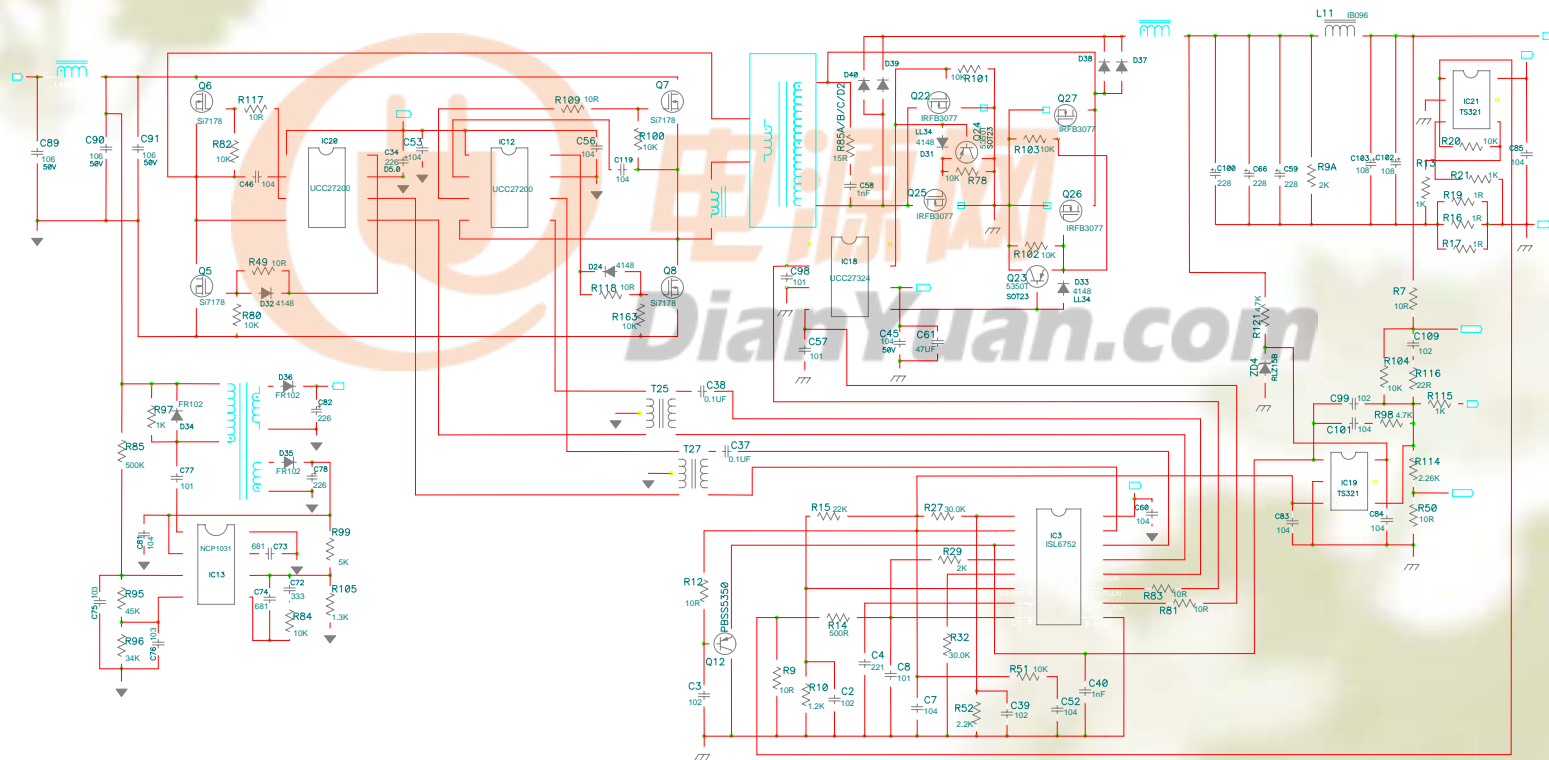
C89
106
50V
C90
106
50V
C91
106
50V
Q6
Si7178
R117
10R
R82
10K
C46
104
IC20
UCC27200
C34
226
D5.0
C53
104
R109 10R
IC12
UCC27200
C56
104
Q7
Si7178
R100
10K
C119
104
Q5
Si7178
R49 10R
D32 4148
R80
10K
D24 4148
R118 10R
Q8
Si7178
R163
10K
D40
D39
R85A/B/C/D2
15R
C58
1nF
10K R101
Q22
IRFB3077
LL34
4148
D31
Q24
SOT23
R78
R103 10K
Q27
IRFB3077
D38
D37
Q25
IRFB3077
10K
Q26
IRFB3077
IC18
UCC27324
C98
101
R102 10K
Q23
5350T
SOT23
D33
4148
LL34
C45
104
50V
C61
47UF
C57
101
L11 IB096
IC21
TS321
R20 10K
C85
104
C100
228
C66
228
C59
228
R9A
2K
C103
108
C102
108
R13
1K
R19 1R
R21 1K
R16 1R
R17 1R
R7
10R
R121 4.7K
C109
102
ZD4
RLZ15B
R104
10K
R116
22R
C99 102
R98 4.7K
R115
1K
C101 102
IC19
TS321
R114
2.26K
C83
104
C84
104
R50
10R
R97
1K
FR102
D34
R85
500K
C77
101
D36
FR102
C82
226
D35
FR102
C78
226
T25
C38
0.1UF
T27
C37
0.1UF
C81
104
NCP1031
IC13
681
C73
C75 103
R95
45K
R96
34K
C76 103
C74
681
C72
333
R84
10K
R99
5K
R105
1.3K
R15 22K
R27 30.0K
IC3
ISL6752
C60
104
R29
2K
R83 10R
R81 10R
R12
10R
PBSS5350
Q12
R14
500R
C4
221
C8
101
R32
30.0K
R51 10K
C40
1nF
R9
10R
R10
1.2K
C2
102
C7
104
R52
2.2K
C39
102
C52
104
C3
102
DianYuan.com